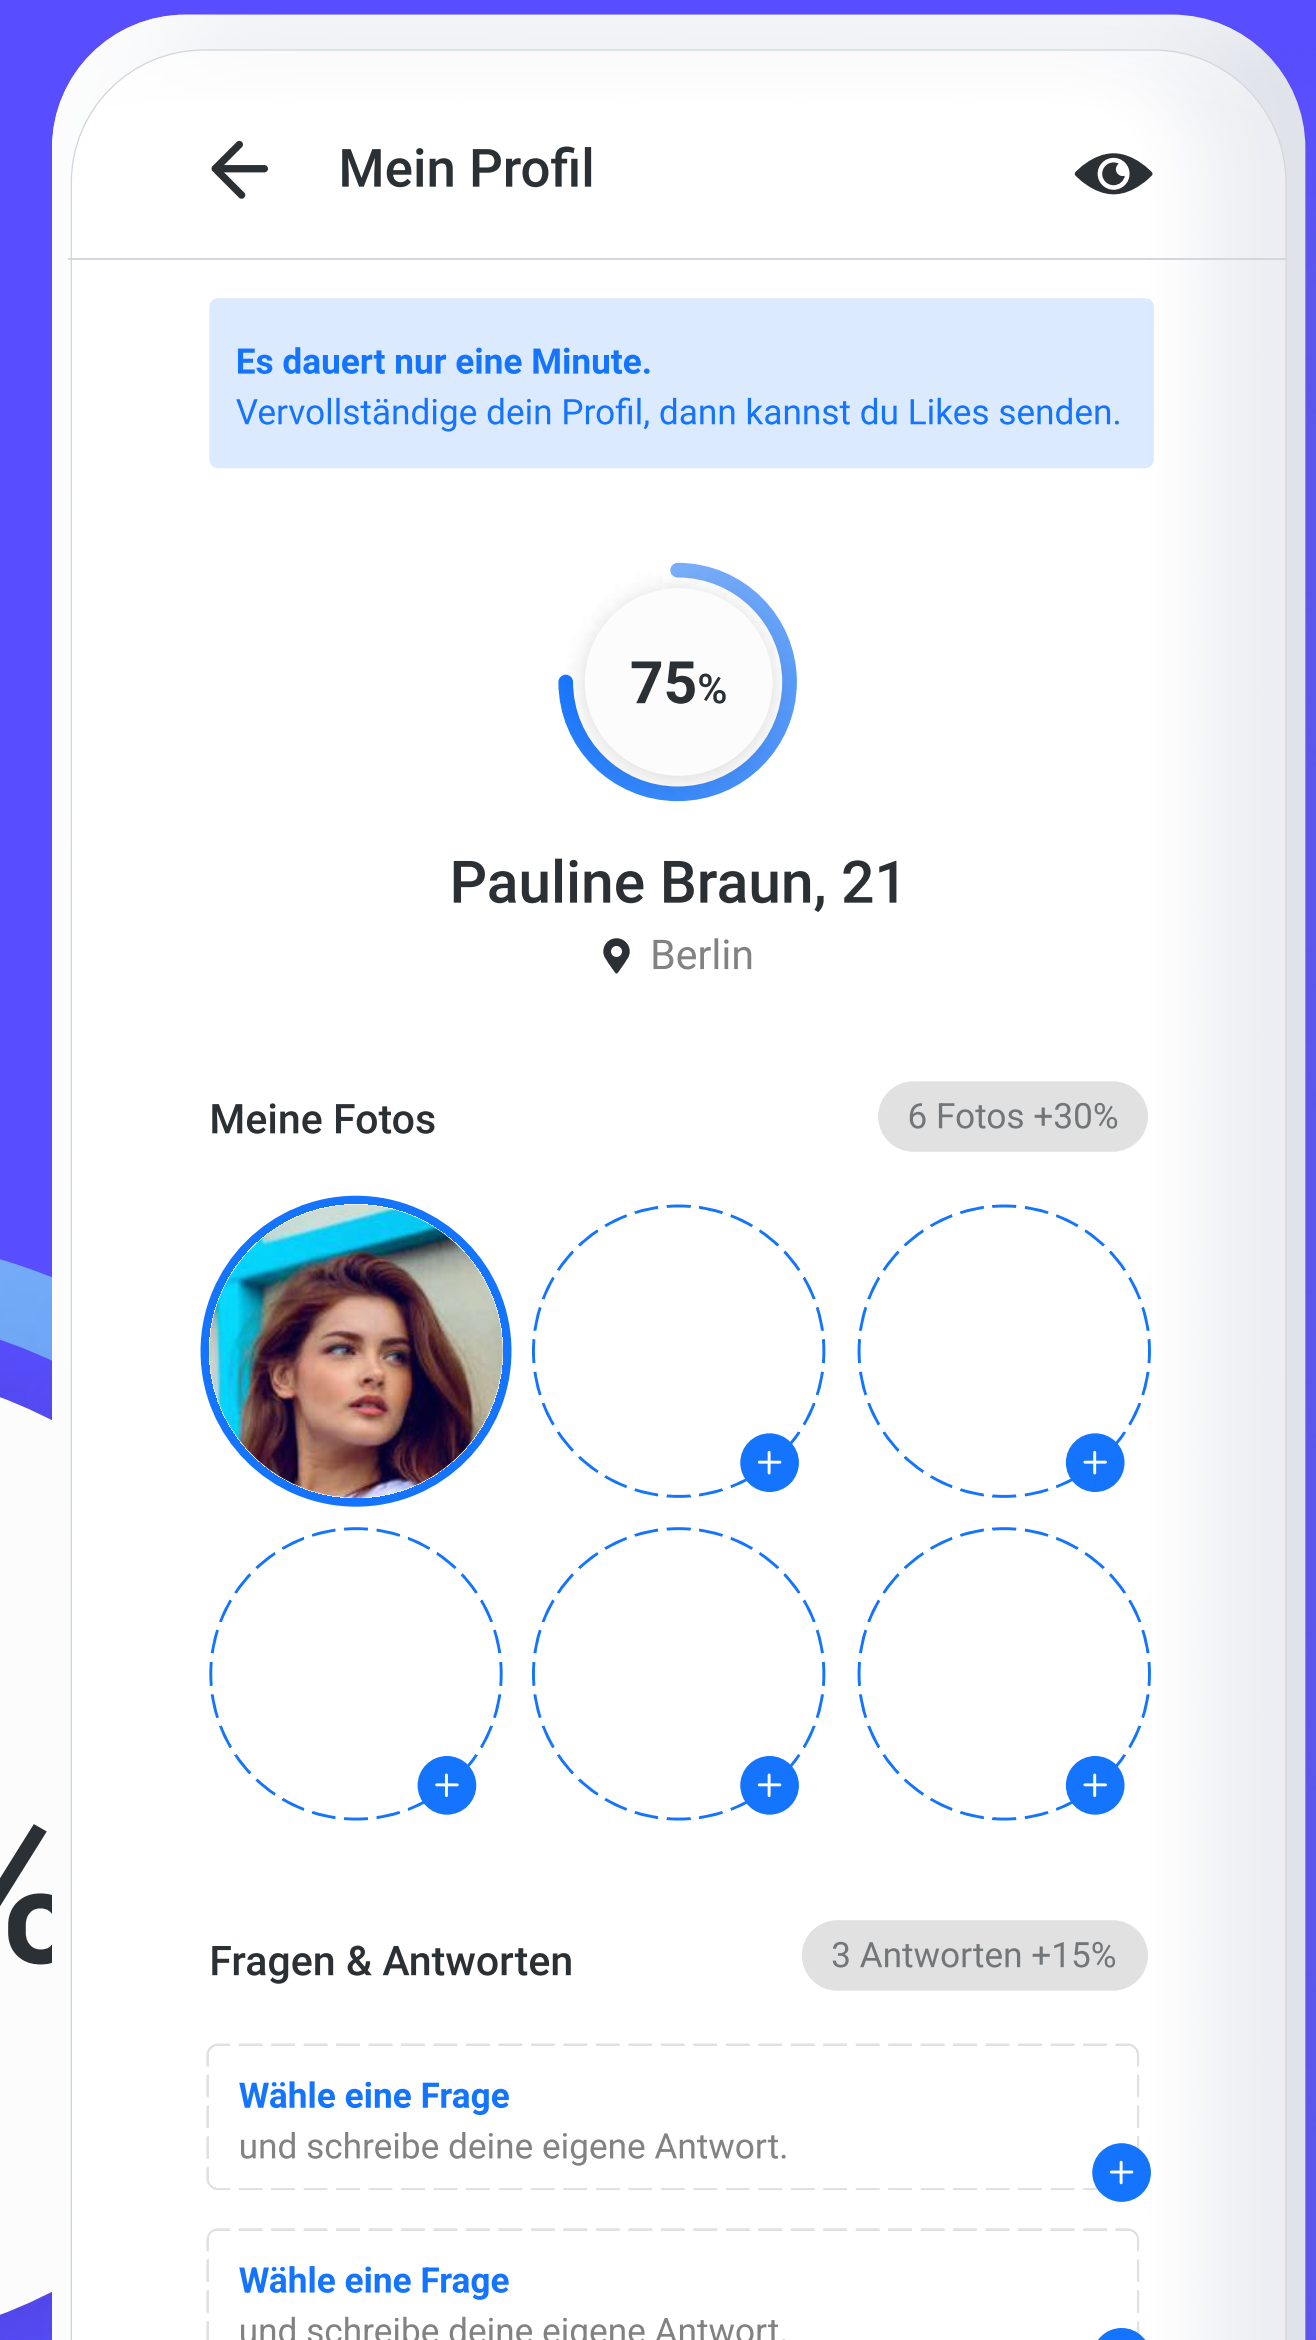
Mein Profil

Es dauert nur eine Minute.
Vervollständige dein Profil, dann kannst du Likes senden.

75%

Pauline Braun, 21

Berlin

Meine Fotos

6 Fotos +30%

Fragen & Antworten

3 Antworten +15%

Wähle eine Frage
und schreibe deine eigene Antwort.

Wähle eine Frage
und schreibe deine eigene Antwort.